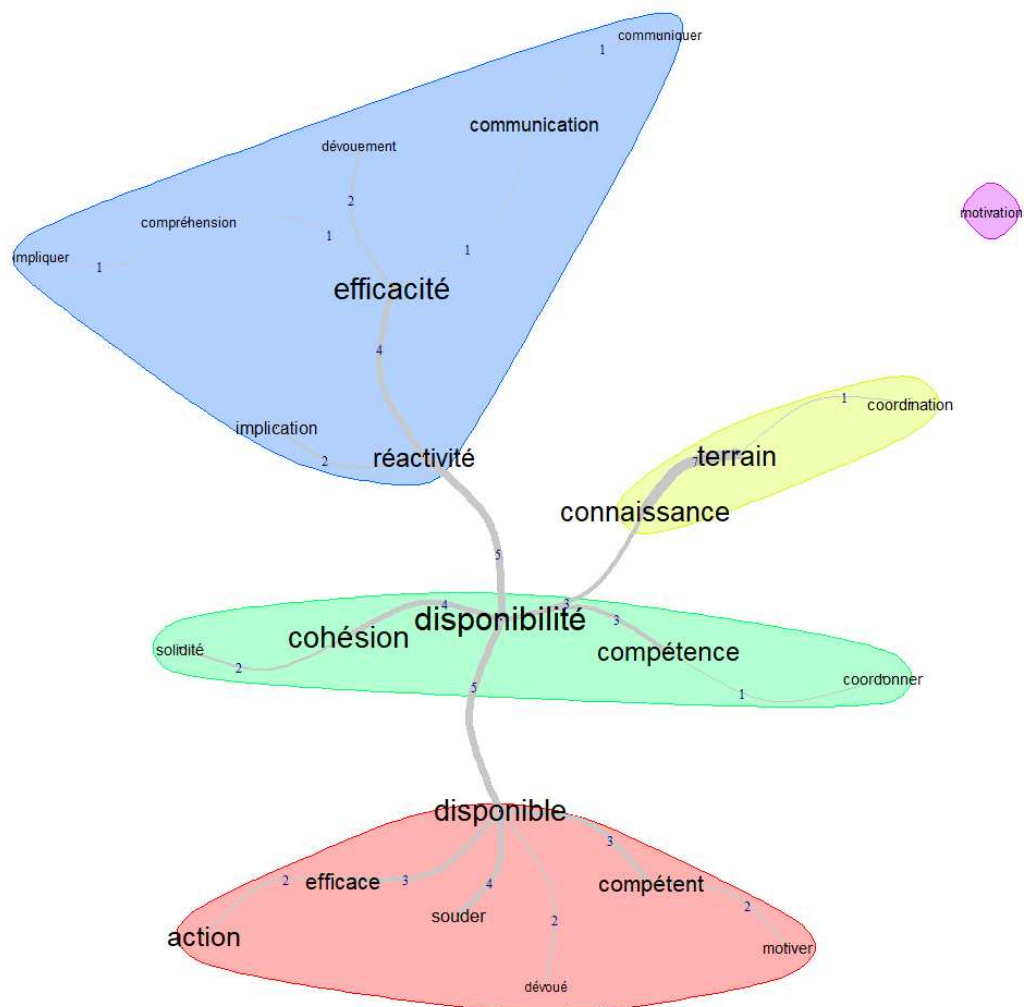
communiquer
1
communication
dévouement
2
compréhension
1
impliquer
1
1
efficacité
4
implication
2
réactivité
motivation
1
coordination
terrain
7
connaissance
5
4
3
3
cohésion
disponibilité
solidité
2
compétence
coordonner
1
5
disponible
3
2
efficace
3
4
compétent
2
souder
action
2
motiver
dévoué